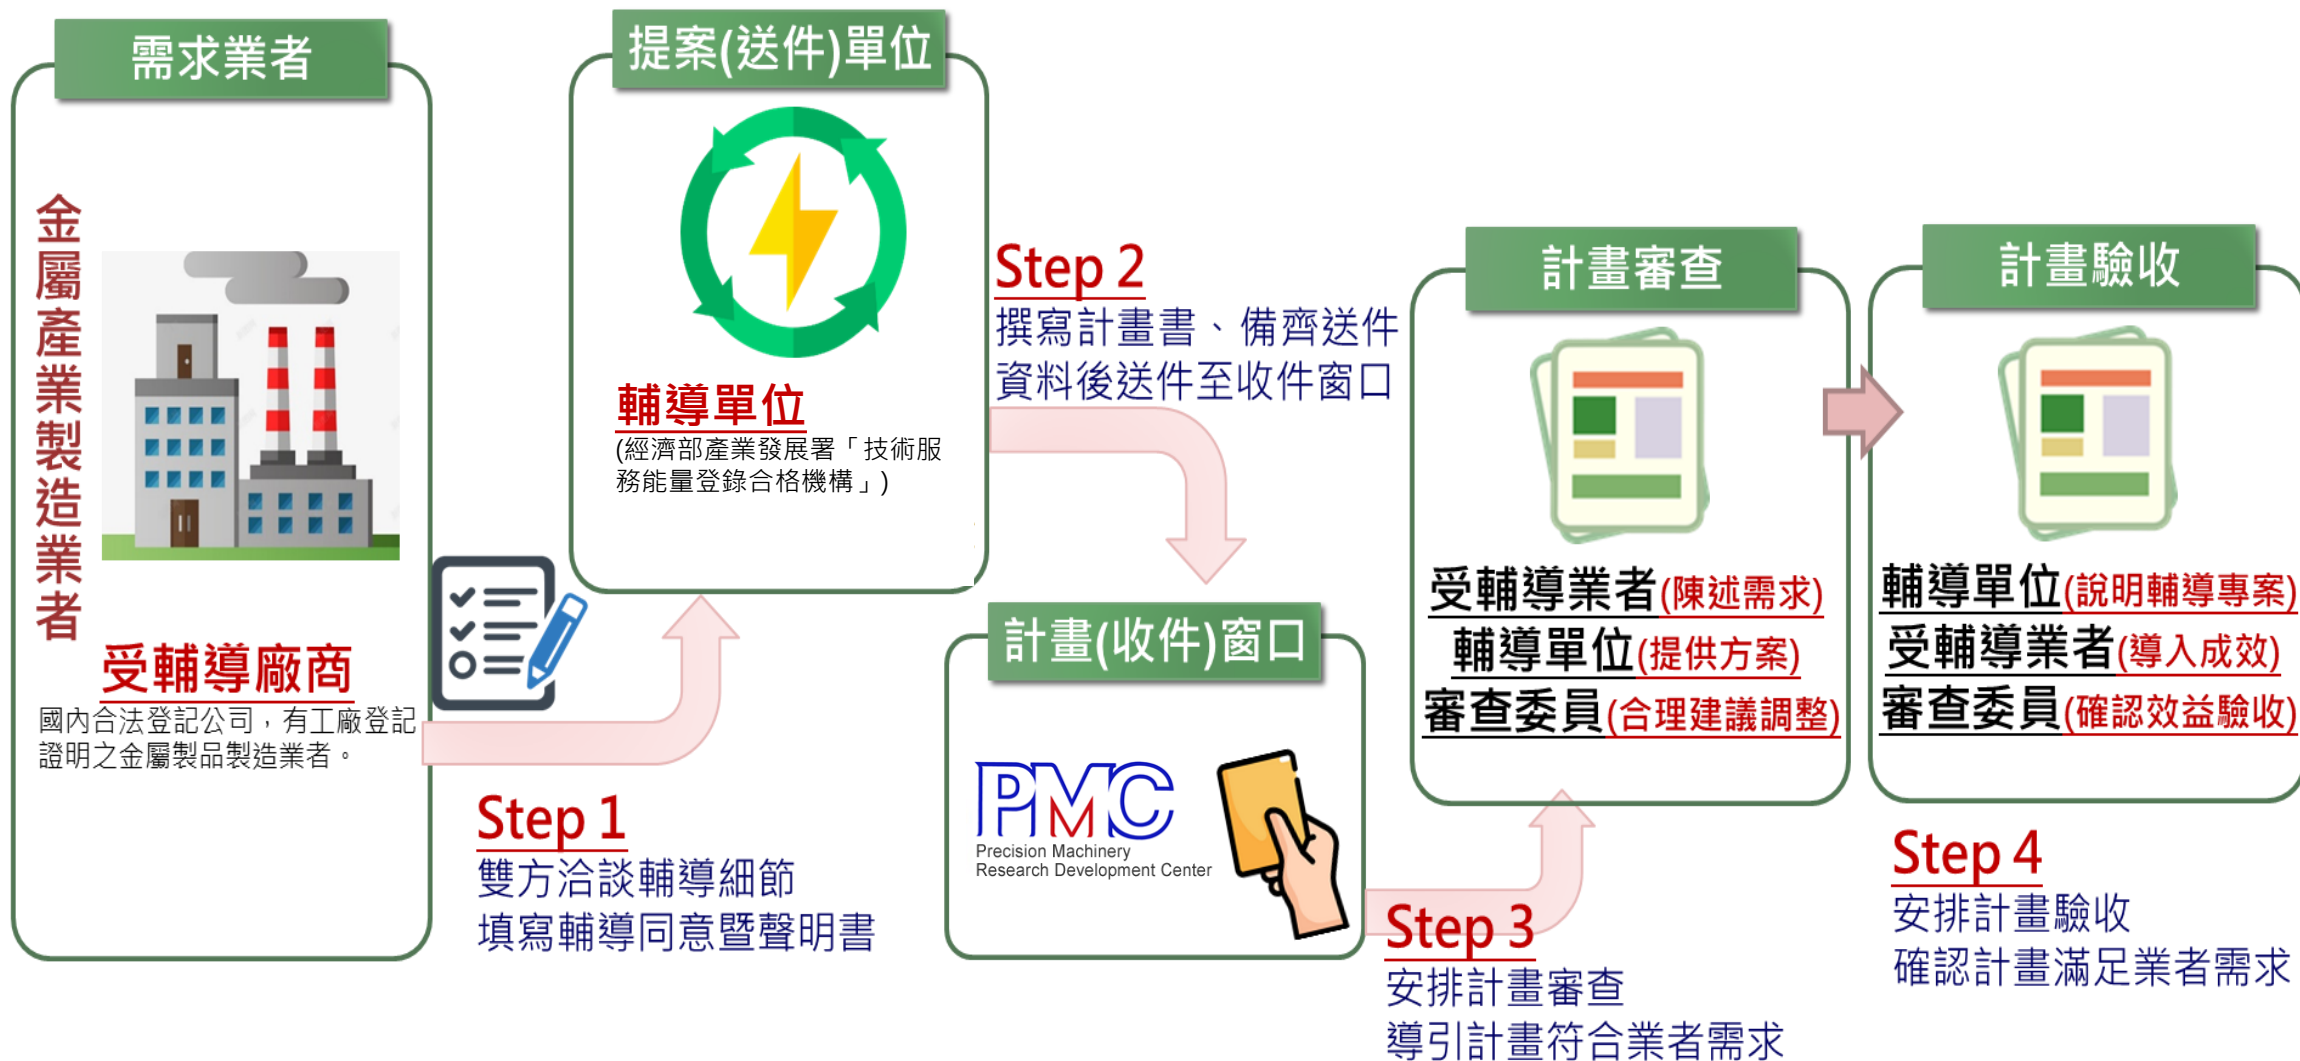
需求業者

金屬產業製造業者

受輔導廠商
國內合法登記公司，有工廠登記證明之金屬製品製造業者。

Step 1
雙方洽談輔導細節
填寫輔導同意暨聲明書

提案(送件)單位

輔導單位
(經濟部產業發展署「技術服務能量登錄合格機構」)

Step 2
撰寫計畫書、備齊送件資料後送件至收件窗口

計畫(收件)窗口

PMC
Precision Machinery Research Development Center

Step 3
安排計畫審查
導引計畫符合業者需求

計畫審查

受輔導業者(陳述需求)
輔導單位(提供方案)
審查委員(合理建議調整)

計畫驗收

輔導單位(說明輔導專案)
受輔導業者(導入成效)
審查委員(確認效益驗收)

Step 4
安排計畫驗收
確認計畫滿足業者需求